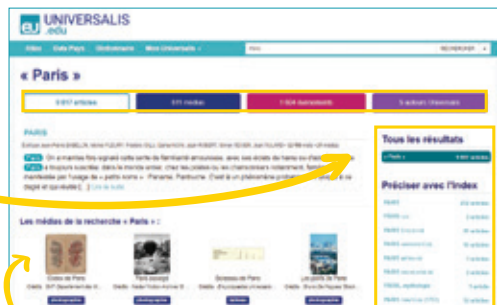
UNIVERSALIS .edu

Vidéo Data Pays Dictionnaire Mon Universalis

RECHERCHER

« Paris »

5 817 articles

611 médias

1 624 événements

5 auteurs classiques

PARIS

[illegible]

Paris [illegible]

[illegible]

Les médias de la recherche « Paris » :

Cartes de Paris

Paris paysage

Sorbonne de Paris

Les ponts de Paris

Tous les résultats

« Paris »

5 817 articles

Préciser avec l'index

PARIS

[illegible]